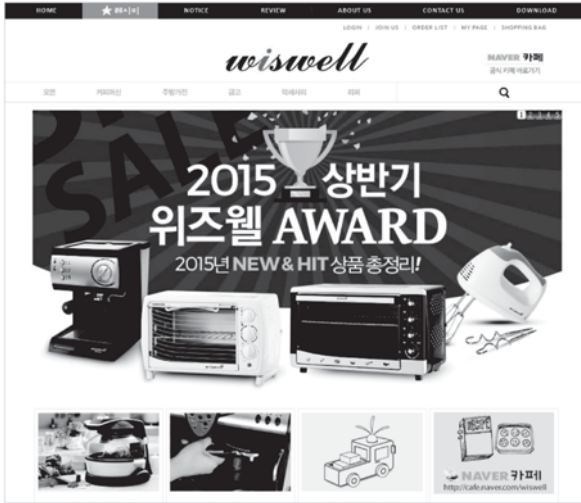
HOME ★ 즐겨찾기 NOTICE REVIEW ABOUT US CONTACT US DOWNLOAD

LOGIN | JOIN US | ORDER LIST | MY PAGE | SHOPPING BAG

wiswell

NAVER 카페
공식 카페 바로가기

오븐 커피머신 주방가전 글로 악세서리 리뷰

SALE

2015 상반기
위즈웰 AWARD
2015년 NEW & HIT 상품 총정리!

NAVER 카페
http://cafe.naver.com/wiswell